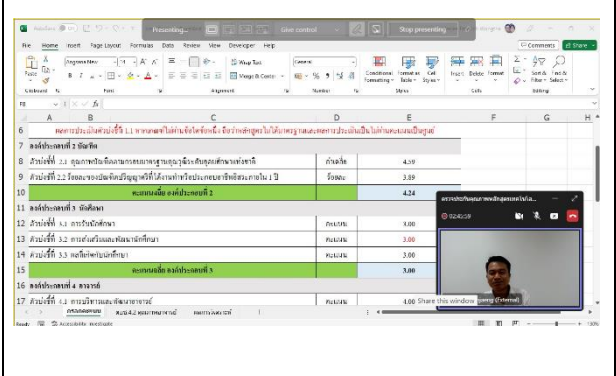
AutoSave Presenting... Give control Stop presenting

File Home Insert Page Layout Formulas Data Review View Developer Help

Comments Share

Paste Clipboard Font Wrap Text Merge & Center Alignment General Number Conditional Formatting Format as Table Cell Styles Styles Insert Delete Format Cells Sort & Filter Find & Select Editing

F8

| | A | B | C | D | E | F | G | H |
|---|---|---|---|---|---|---|---|---|
| 6 | | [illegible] | | | | | | |
| 7 | องค์ประกอบที่ 2 บัณฑิต | | | | | | | |
| 8 | ตัวบ่งชี้ที่ 2.1 คุณภาพบัณฑิตตามกรอบมาตรฐานคุณวุฒิระดับอุดมศึกษาแห่งชาติ | | | ค่าเฉลี่ย | 4.59 | | | |
| 9 | ตัวบ่งชี้ที่ 2.2 ร้อยละของบัณฑิตปริญญาตรีที่ได้งานทำหรือประกอบอาชีพอิสระภายใน 1 ปี | | | ร้อยละ | 3.89 | | | |
| 10 | | คะแนนเฉลี่ย องค์ประกอบที่ 2 | | | 4.24 | | | |
| 11 | องค์ประกอบที่ 3 นักศึกษา | | | | | | | |
| 12 | ตัวบ่งชี้ที่ 3.1 การรับนักศึกษา | | | คะแนน | 3.00 | | | |
| 13 | ตัวบ่งชี้ที่ 3.2 การส่งเสริมและพัฒนานักศึกษา | | | คะแนน | 3.00 | | | |
| 14 | ตัวบ่งชี้ที่ 3.3 ผลที่เกิดกับนักศึกษา | | | คะแนน | 3.00 | | | |
| 15 | | คะแนนเฉลี่ย องค์ประกอบที่ 3 | | | 3.00 | | | |
| 16 | องค์ประกอบที่ 4 อาจารย์ | | | | | | | |
| 17 | ตัวบ่งชี้ที่ 4.1 การบริหารและพัฒนาอาจารย์ | | | คะแนน | 4.00 | | | |

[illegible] 02:41:59

Share this window

Ready Accessibility: Investigate